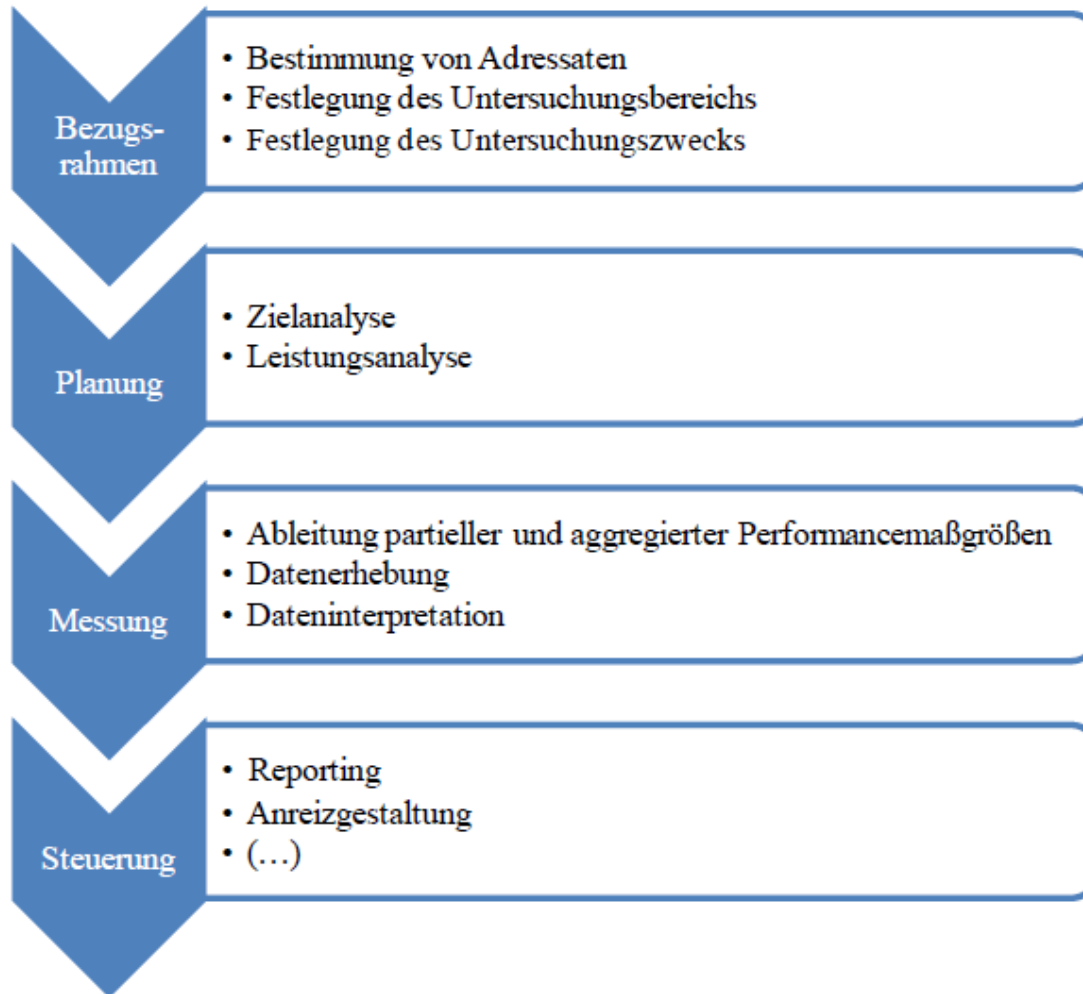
Bezugsrahmen

• Bestimmung von Adressaten
• Festlegung des Untersuchungsbereichs
• Festlegung des Untersuchungszwecks

Planung

• Zielanalyse
• Leistungsanalyse

Messung

• Ableitung partieller und aggregierter Performancemaßgrößen
• Datenerhebung
• Dateninterpretation

Steuerung

• Reporting
• Anreizgestaltung
• (…)